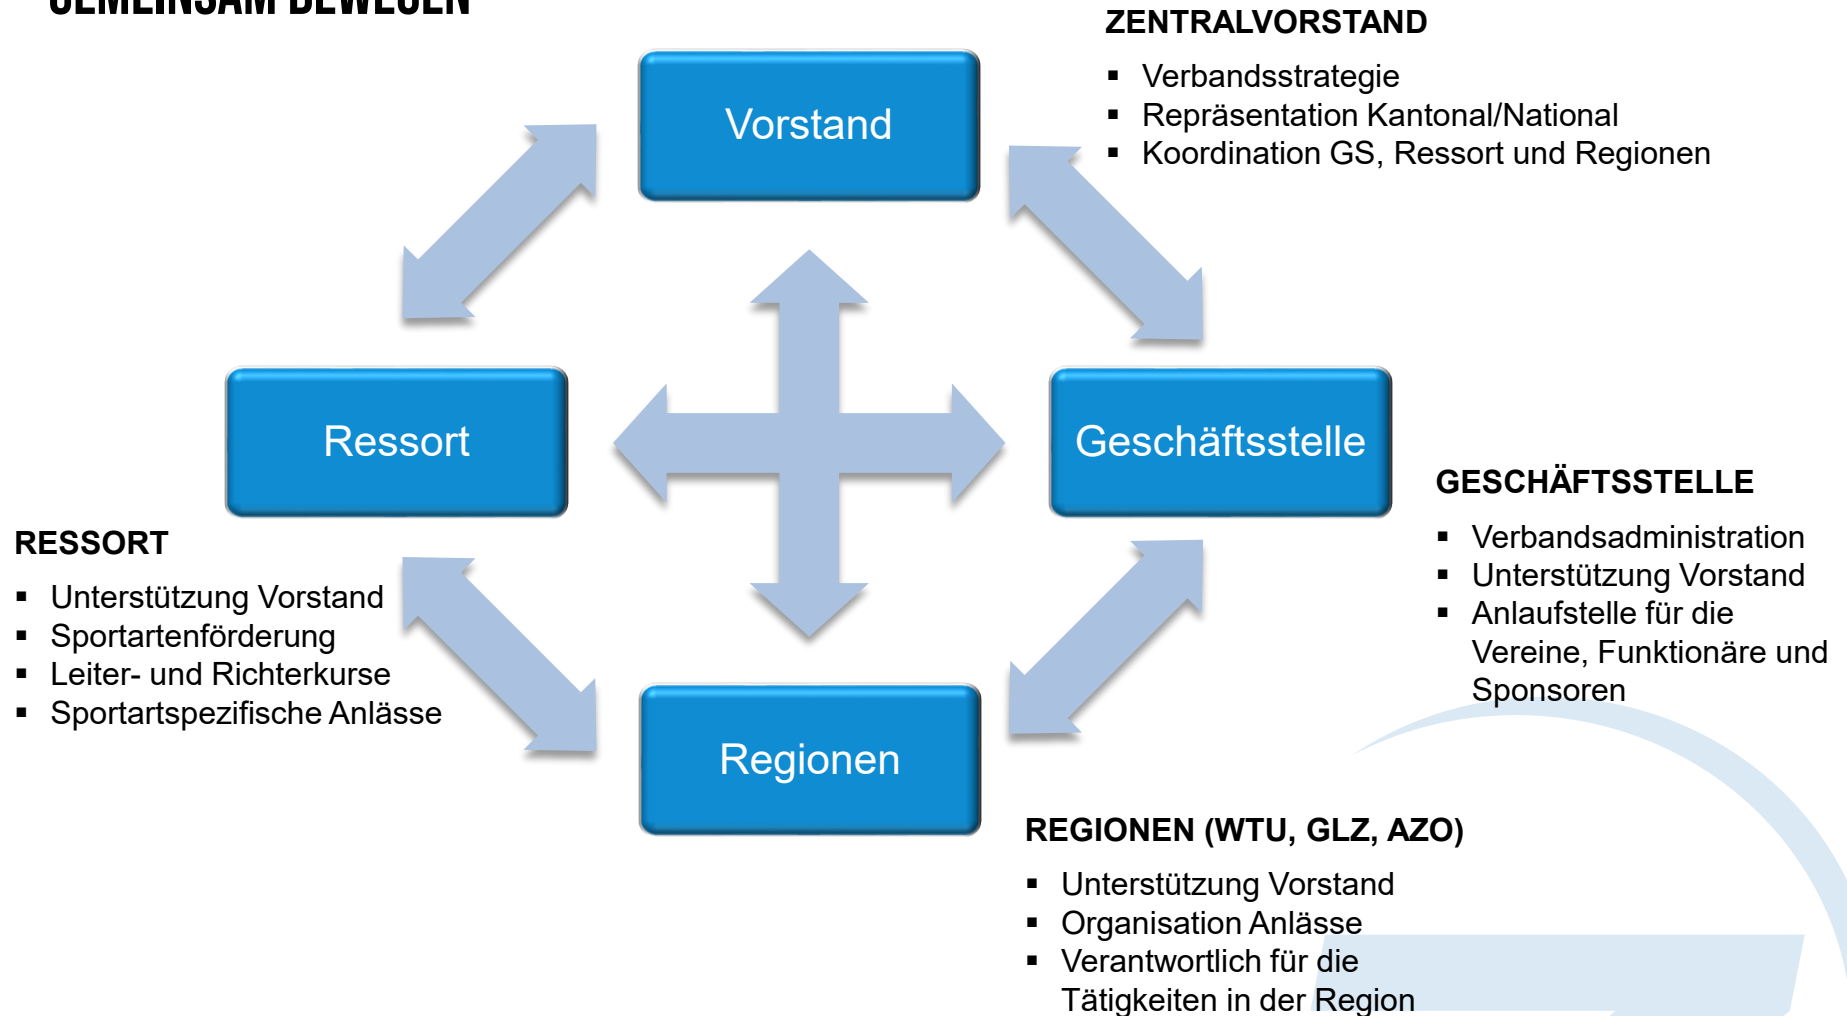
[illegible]

ZENTRALVORSTAND
- Verbandsstrategie
- Repräsentation Kantonal/National
- Koordination GS, Ressort und Regionen

Vorstand

Ressort

Geschäftsstelle

Regionen

RESSORT
- Unterstützung Vorstand
- Sportartenförderung
- Leiter- und Richterkurse
- Sportartspezifische Anlässe

GESCHÄFTSSTELLE
- Verbandsadministration
- Unterstützung Vorstand
- Anlaufstelle für die Vereine, Funktionäre und Sponsoren

REGIONEN (WTU, GLZ, AZO)
- Unterstützung Vorstand
- Organisation Anlässe
- Verantwortlich für die Tätigkeiten in der Region